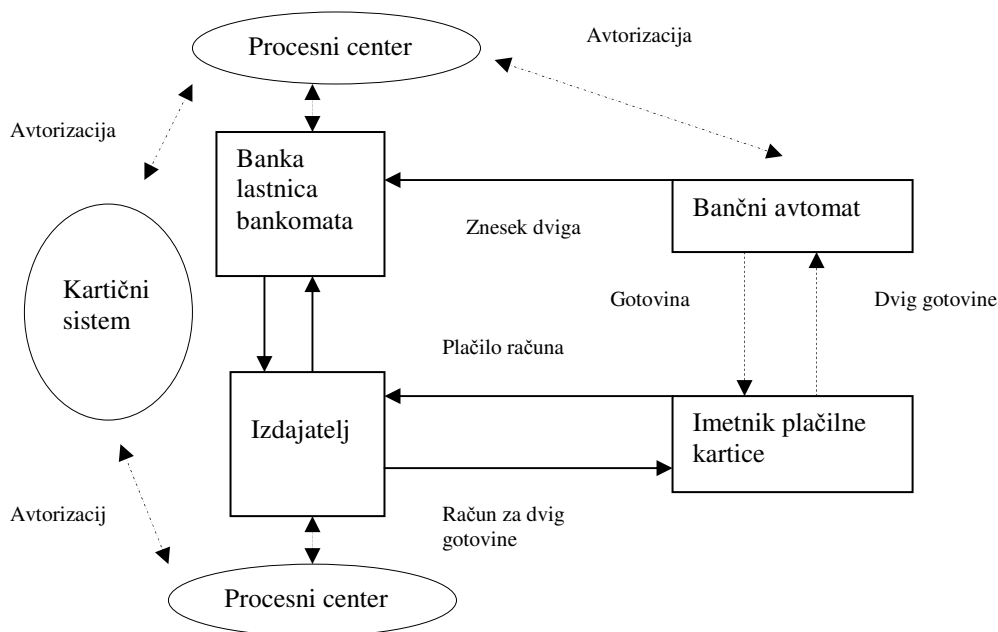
Procesni center

Avtorizacija

Avtorizacija

Banka lastnica bankomata

Znesek dviga

Bančni avtomat

Kartični sistem

Gotovina

Dvig gotovine

Plačilo računa

Izdajatelj

Imetnik plačilne kartice

Avtorizacij

Račun za dvig gotovine

Procesni center